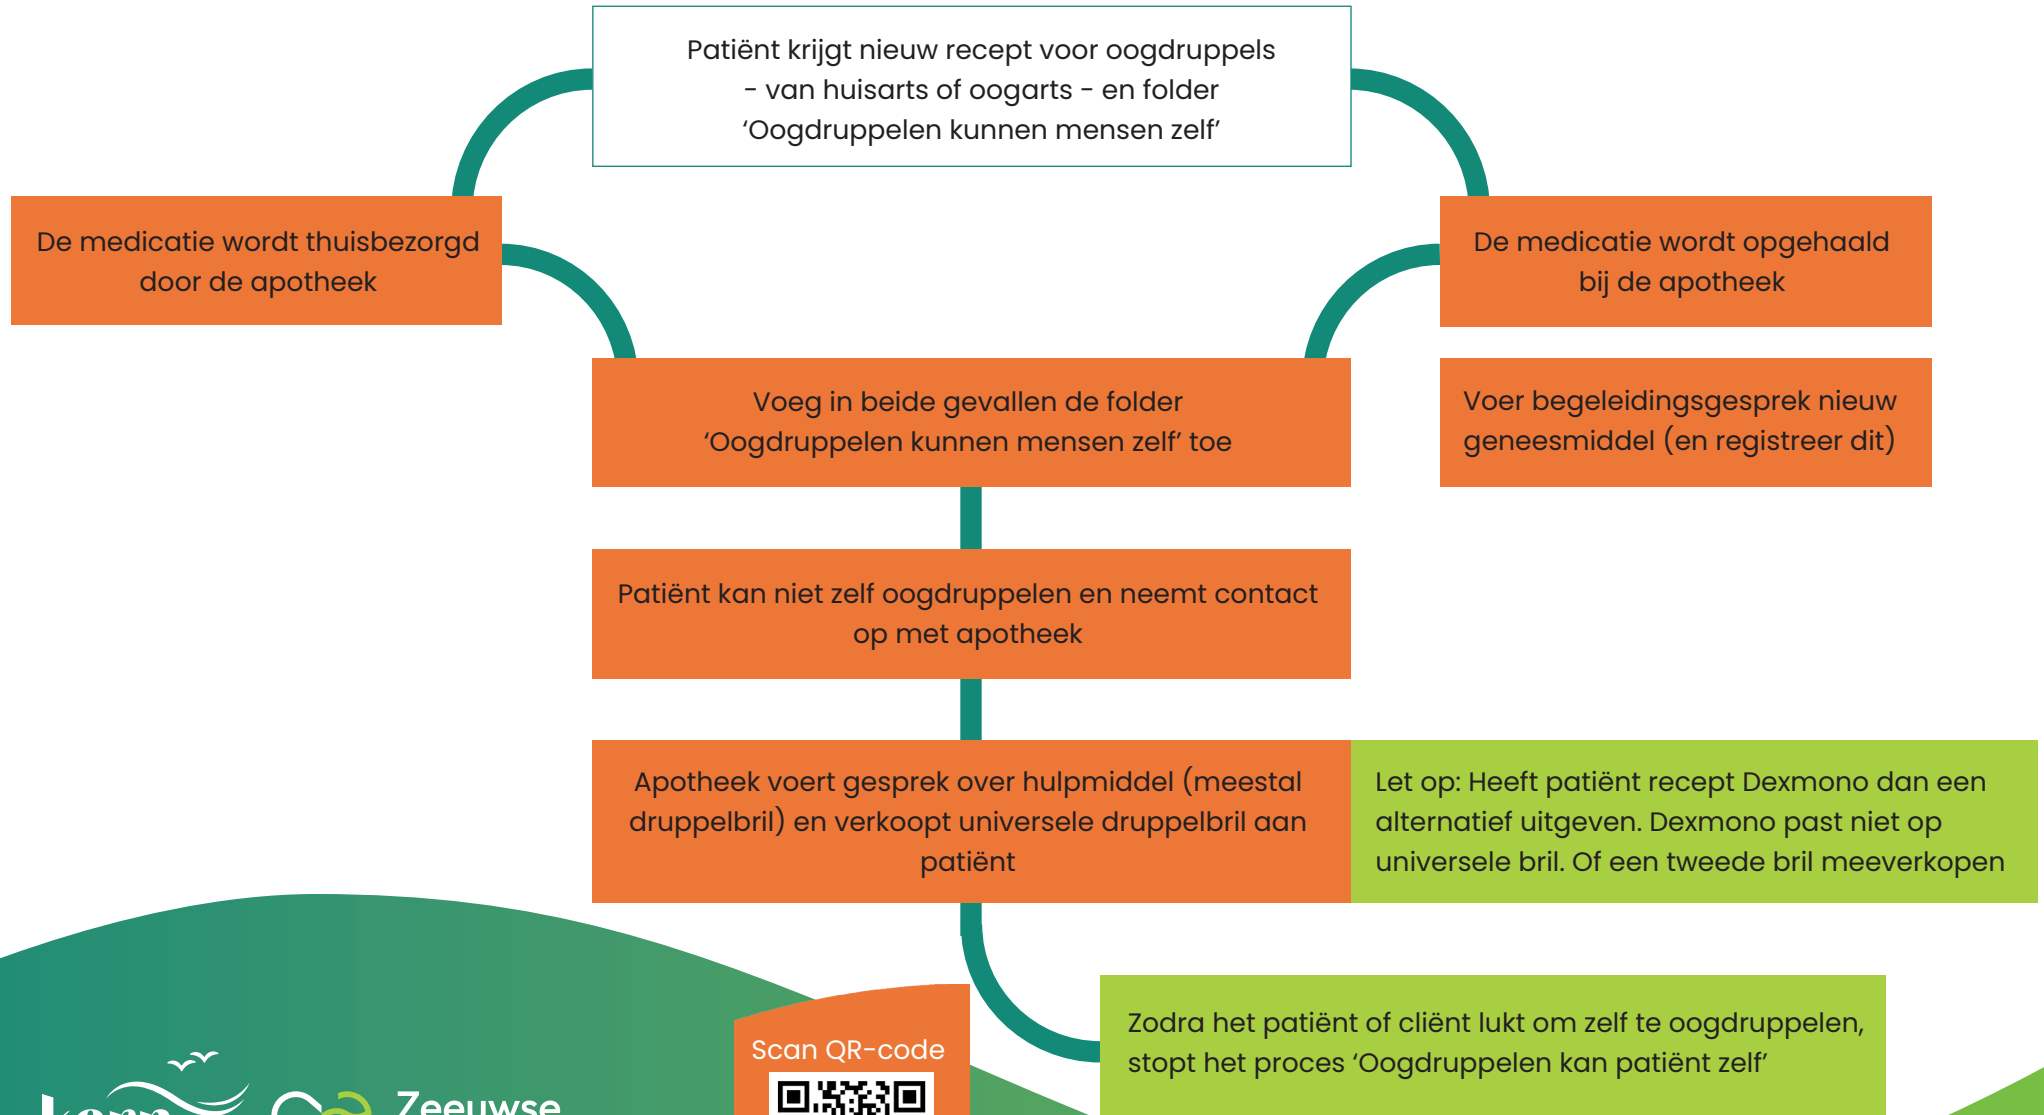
Patiënt krijgt nieuw recept voor oogdruppels - van huisarts of oogarts - en folder 'Oogdruppelen kunnen mensen zelf'

De medicatie wordt thuisbezorgd door de apotheek

De medicatie wordt opgehaald bij de apotheek

Voeg in beide gevallen de folder 'Oogdruppelen kunnen mensen zelf' toe

Voer begeleidingsgesprek nieuw geneesmiddel (en registreer dit)

Patiënt kan niet zelf oogdruppelen en neemt contact op met apotheek

Apotheek voert gesprek over hulpmiddel (meestal druppelbril) en verkoopt universele druppelbril aan patiënt

Let op: Heeft patiënt recept Dexmono dan een alternatief uitgeven. Dexmono past niet op universele bril. Of een tweede bril meeverkopen

Zodra het patiënt of cliënt lukt om zelf te oogdruppelen, stopt het proces 'Oogdruppelen kan patiënt zelf'

Scan QR-code

Zeeuwse